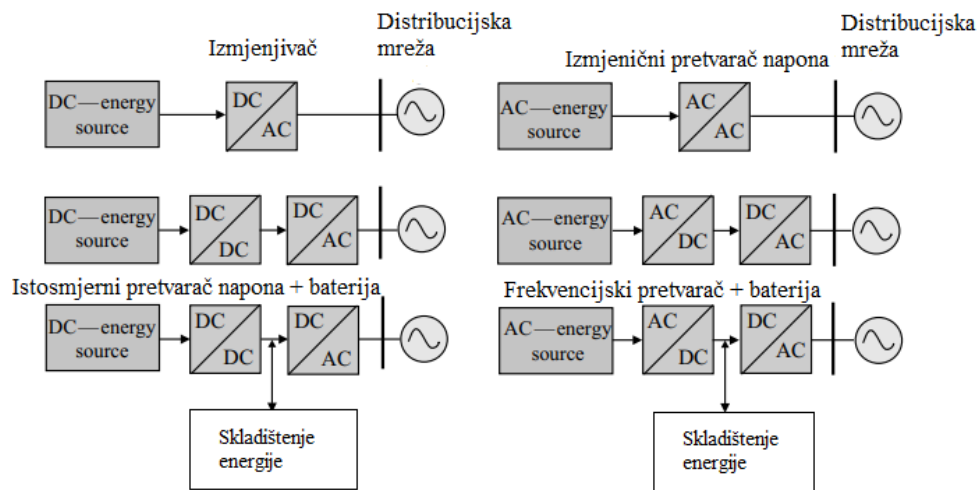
Distribucijska mreža

Izmjenjivač

DC—energy source

DC
AC

DC—energy source

DC
DC

DC
AC

Istosmjerni pretvarač napona + baterija

DC—energy source

DC
DC

DC
AC

Skladištenje energije

Distribucijska mreža

Izmjenični pretvarač napona

AC—energy source

AC
AC

AC—energy source

AC
DC

DC
AC

Frekvencijski pretvarač + baterija

AC—energy source

AC
DC

DC
AC

Skladištenje energije